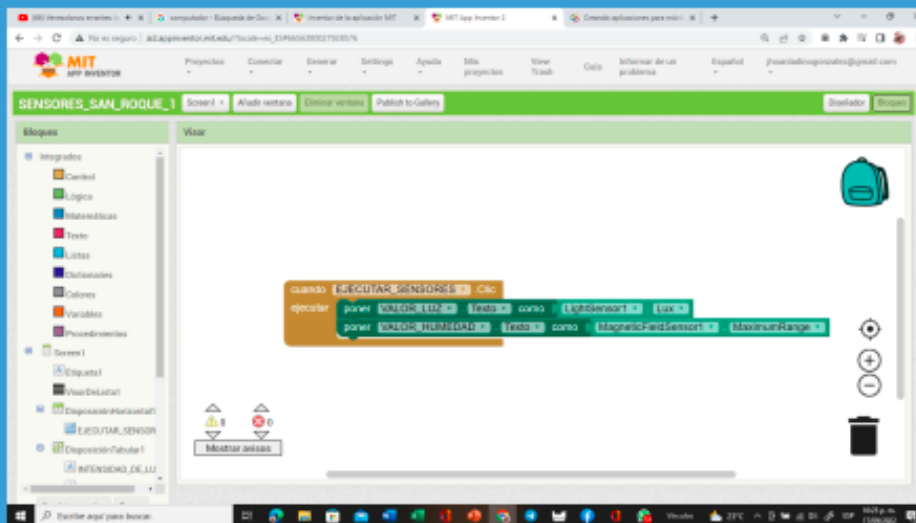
(68) Verrendemos enseres | computador - Búsqueda de Goo | Inventor de la aplicación MIT | MIT App Inventor 2 | Creando aplicaciones para móvil

No es seguro | ai2.appinventor.mit.edu/?locale=es_ES#4563002270357

MIT APP INVENTOR

Proyectos | Conectar | Generar | Settings | Ayuda | Mis proyectos | View Trash | Guía | Informar de un problema | Español | jhoantadeogonzalez@gmail.com

SENSORES_SAN_ROQUE_1 | Screen1 | Añadir ventana | Eliminar ventana | Publish to Gallery | Diseñador | Bloques

Bloques

Integrados
Control
Lógica
Matemáticas
Texto
Listas
Diccionarios
Colores
Variables
Procedimientos
Screen1
Etiqueta1
VisorDeLista1
DisposiciónHorizontal1
EJECUTAR_SENSOR
DisposiciónTabular1
INTENSIDAD_DE_LU

Visor

cuando EJECUTAR_SENSORES .Clic
ejecutar poner VALOR_LUZ . Texto como LightSensor1 . Lux
poner VALOR_HUMEDAD . Texto como MagneticFieldSensor1 . MaximumRange

0 0
Mostrar avisos

Escribir aquí para buscar